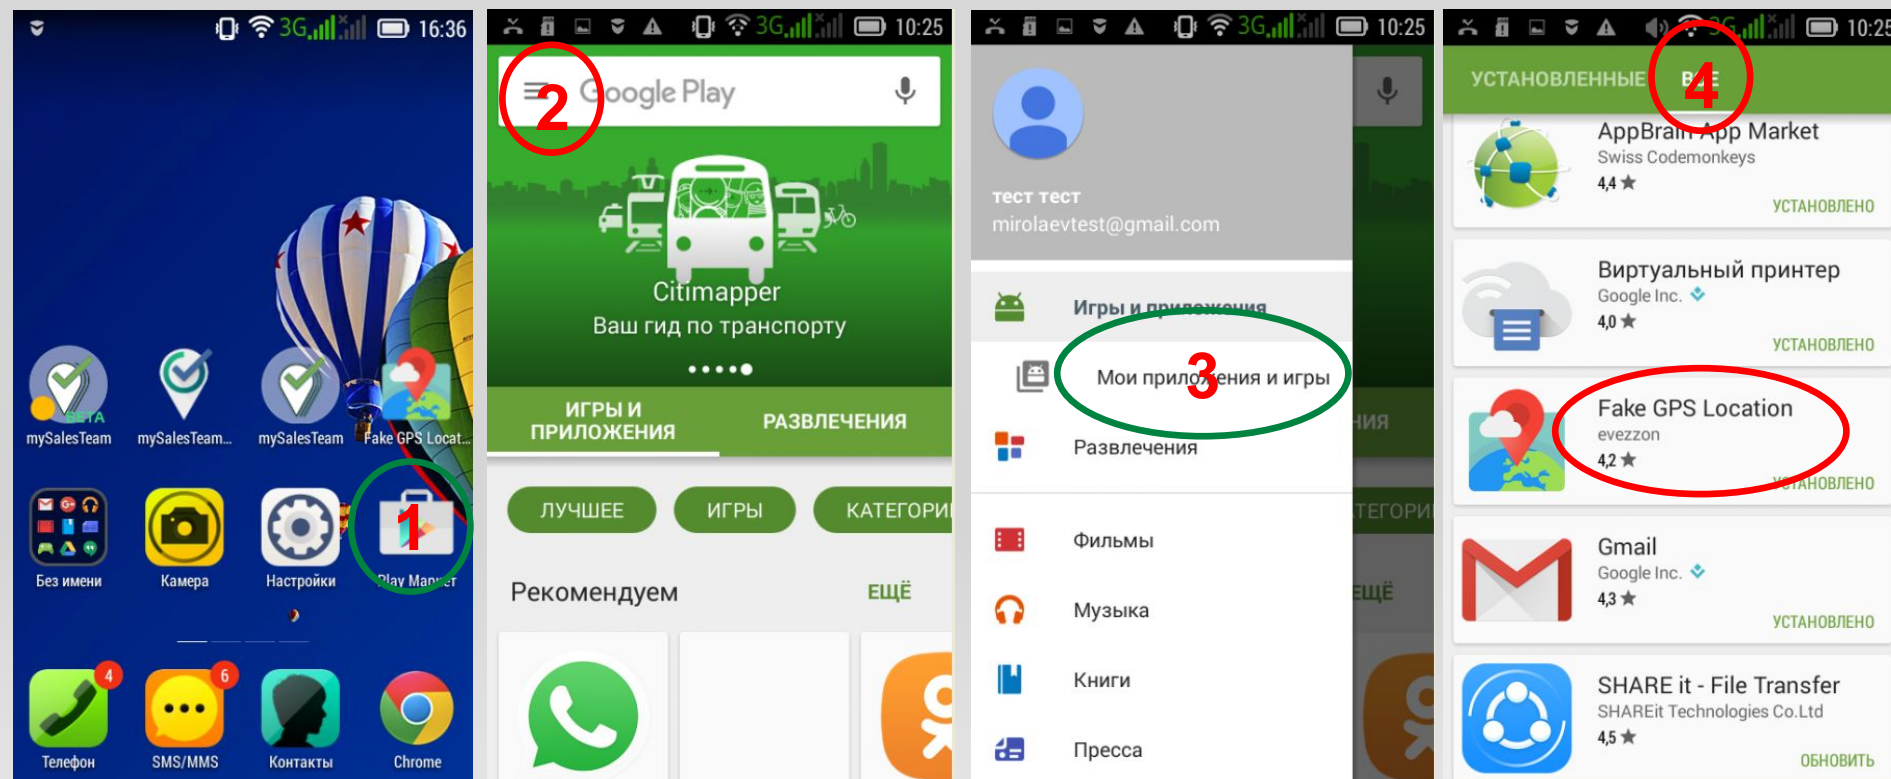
3G 16:36

BETA

mySalesTeam mySalesTeam... mySalesTeam Fake GPS Locat...

1

Без имени Камера Настройки Play Market

4 6

Телефон SMS/MMS Контакты Chrome

3G 10:25

2

Google Play

Citimapper
Ваш гид по транспорту

ИГРЫ И ПРИЛОЖЕНИЯ РАЗВЛЕЧЕНИЯ

ЛУЧШЕЕ ИГРЫ КАТЕГОРИ

Рекомендуем ЕЩЁ

3G 10:25

тест тест
mirolaevtest@gmail.com

Игры и приложения

Мои приложения и игры

3

Развлечения

Фильмы

Музыка

Книги

Пресса

10:25

УСТАНОВЛЕННЫЕ ВСЕ

4

AppBrain App Market
Swiss Codemonkeys
4,4 ★
УСТАНОВЛЕНО

Виртуальный принтер
Google Inc.
4,0 ★
УСТАНОВЛЕНО

Fake GPS Location
evezzon
4,2 ★
УСТАНОВЛЕНО

Gmail
Google Inc.
4,3 ★
УСТАНОВЛЕНО

SHARE it - File Transfer
SHAREit Technologies Co.Ltd
4,5 ★
ОБНОВИТЬ